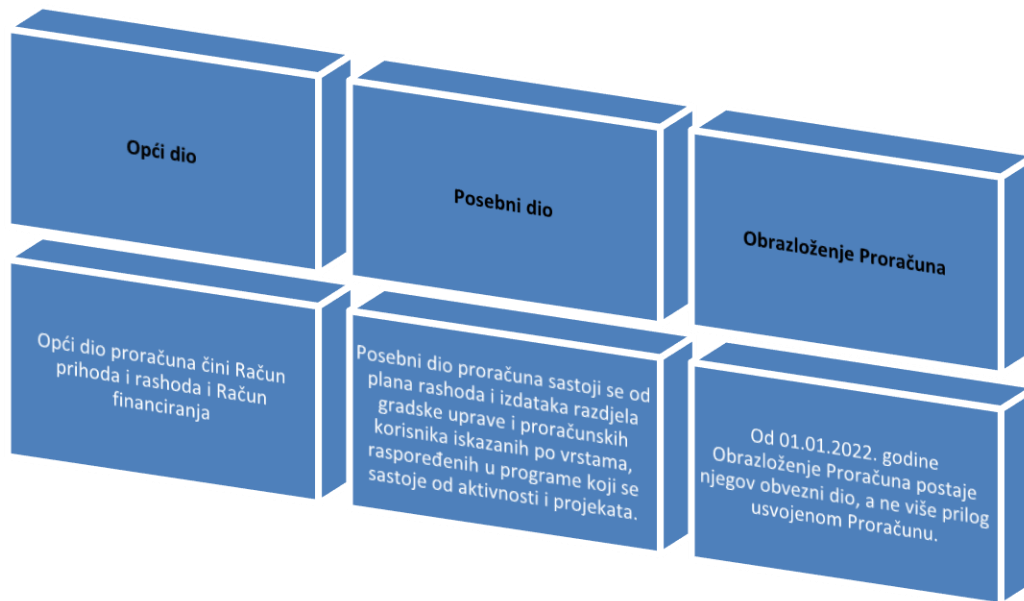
Opći dio

Posebni dio

Obrazloženje Proračuna

Opći dio proračuna čini Račun prihoda i rashoda i Račun financiranja

Posebni dio proračuna sastoji se od plana rashoda i izdataka razdjela gradske uprave i proračunskih korisnika iskazanih po vrstama, raspoređenih u programe koji se sastoje od aktivnosti i projekata.

Od 01.01.2022. godine Obrazloženje Proračuna postaje njegov obvezni dio, a ne više prilog usvojenom Proračunu.